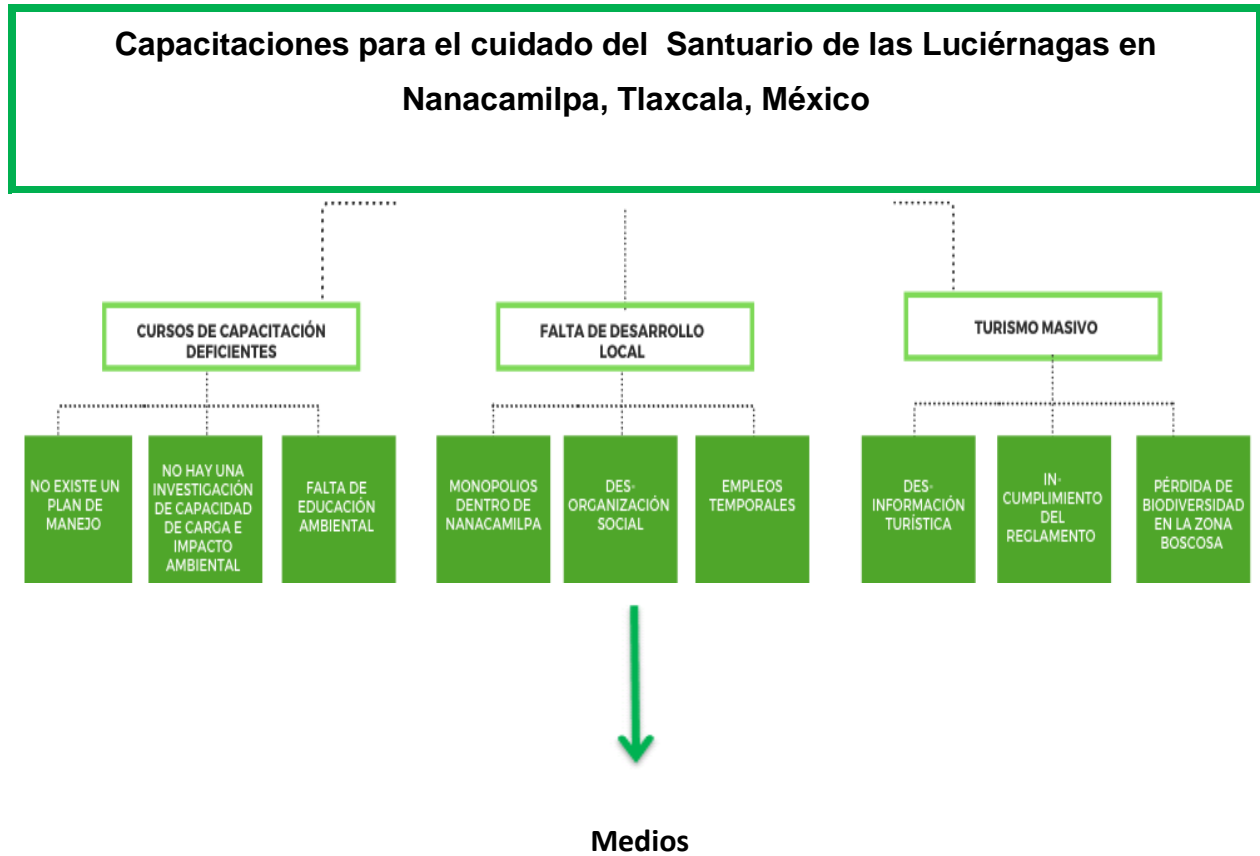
Capacitaciones para el cuidado del Santuario de las Luciérnagas en Nanacamilpa, Tlaxcala, México

CURSOS DE CAPACITACIÓN DEFICIENTES

FALTA DE DESARROLLO LOCAL

TURISMO MASIVO

NO EXISTE UN PLAN DE MANEJO

NO HAY UNA INVESTIGACIÓN DE CAPACIDAD DE CARGA E IMPACTO AMBIENTAL

FALTA DE EDUCACIÓN AMBIENTAL

MONOPOLIOS DENTRO DE NANACAMILPA

DES-ORGANIZACIÓN SOCIAL

EMPLEOS TEMPORALES

DES-INFORMACIÓN TURÍSTICA

IN-CUMPLIMIENTO DEL REGLAMENTO

PÉRDIDA DE BIODIVERSIDAD EN LA ZONA BOSCOSA

Medios